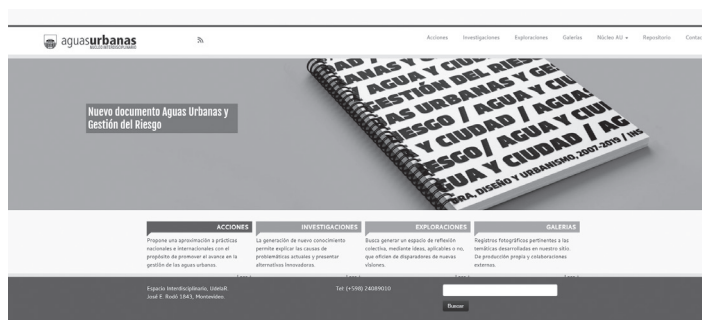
aguasurbanas
NÚCLEO INTERDISCIPLINARIO

Acciones Investigaciones Exploraciones Galerias Núcleo AU Repositorio Contac

Nuevo documento Aguas Urbanas y Gestión del Riesgo

ANAS Y AGUA Y CIU
GESTIÓN DEL RIESG
AS URBANAS Y GE
RIESGO / AGUA Y CIU
Y CIUDAD / AGUA
RIESGO / AGUA Y CIU
Y CIUDAD / AG
GUA Y URBANAS
ARA, DISEÑO Y URBANISMO, 2007-2010 / INS

ACCIONES
Propone una aproximación a prácticas nacionales e internacionales con el propósito de promover el avance en la gestión de las aguas urbanas.

INVESTIGACIONES
La generación de nuevo conocimiento permite explicar las causas de problemáticas actuales y presentar alternativas innovadoras.

EXPLORACIONES
Busca generar un espacio de reflexión colectiva, mediante ideas, aplicables o no, que oficien de disparadores de nuevas visiones.

GALERIAS
Registros fotográficos pertinentes a las temáticas desarrolladas en nuestro sitio. De producción propia y colaboraciones externas.

Espacio Interdisciplinario, UdelaR.
José E. Rodó 1843, Montevideo.

Tel: (+598) 24089010

Buscar